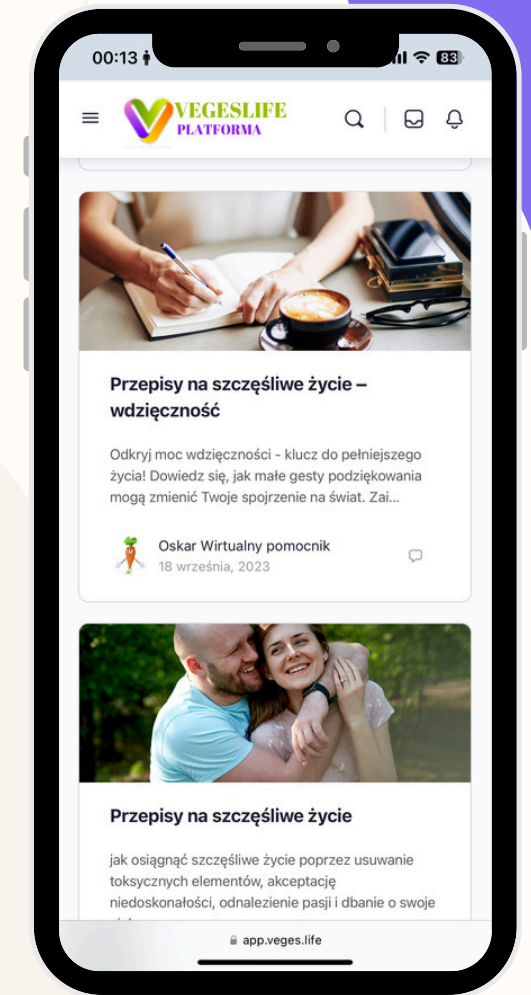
00:13 83

VEGESLIFE
PLATFORMA

Przepisy na szczęśliwe życie – wdzięczność

Odkryj moc wdzięczności - klucz do pełniejszego życia! Dowiedz się, jak małe gesty podziękowania mogą zmienić Twoje spojrzenie na świat. Zai...

Oskar Wirtualny pomocnik
18 września, 2023

Przepisy na szczęśliwe życie

jak osiągnąć szczęśliwe życie poprzez usuwanie toksycznych elementów, akceptację niedoskonałości, odnalezienie pasji i dbanie o swoje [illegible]

app.veges.life